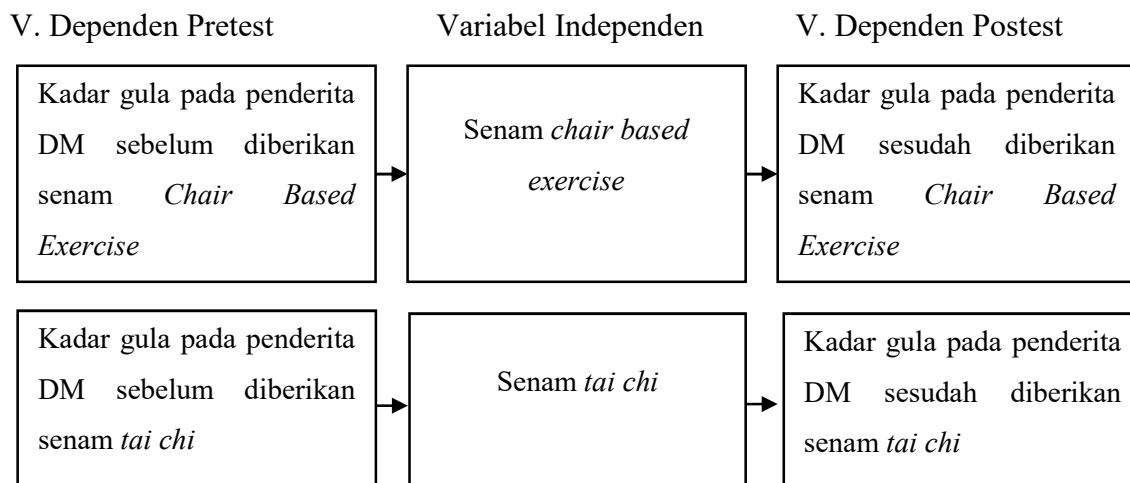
V. Dependen Pretest

Variabel Independen

V. Dependen Postest

Kadar gula pada penderita DM sebelum diberikan senam *Chair Based Exercise*

Senam *chair based exercise*

Kadar gula pada penderita DM sesudah diberikan senam *Chair Based Exercise*

Kadar gula pada penderita DM sebelum diberikan senam *tai chi*

Senam *tai chi*

Kadar gula pada penderita DM sesudah diberikan senam *tai chi*